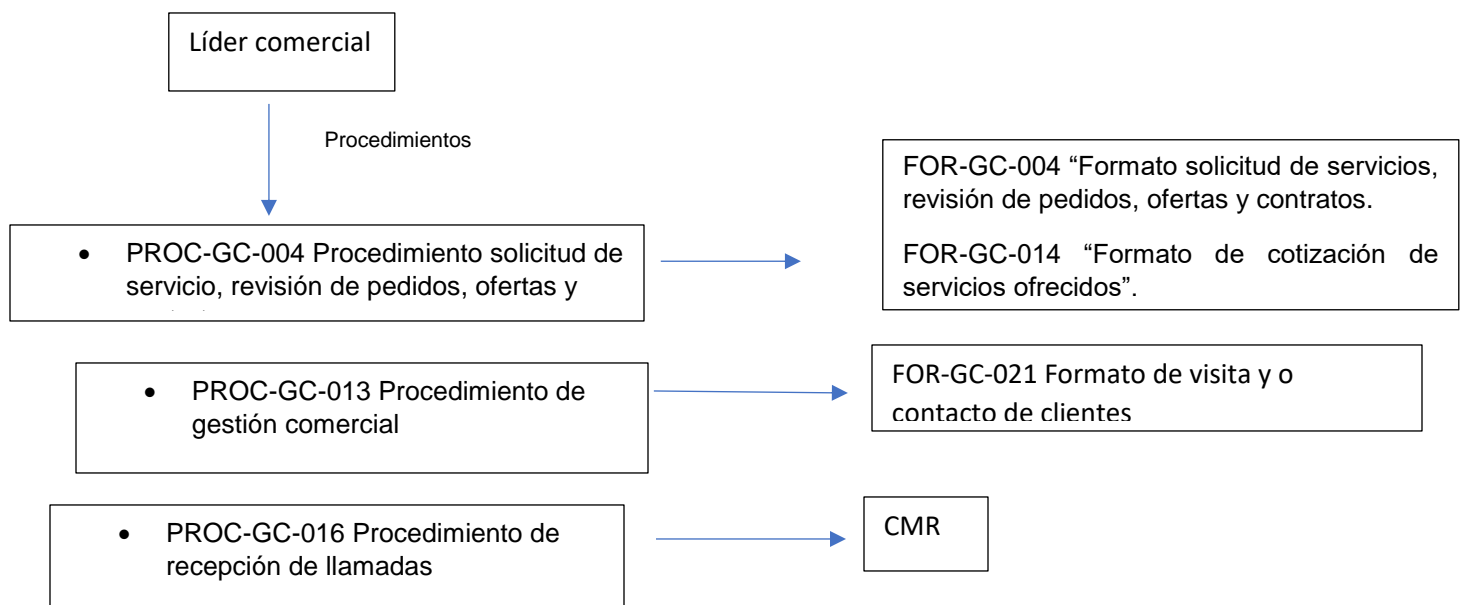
Líder comercial

Procedimientos

- PROC-GC-004 Procedimiento solicitud de servicio, revisión de pedidos, ofertas y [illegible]

FOR-GC-004 “Formato solicitud de servicios, revisión de pedidos, ofertas y contratos.

FOR-GC-014 “Formato de cotización de servicios ofrecidos”.

- PROC-GC-013 Procedimiento de gestión comercial

FOR-GC-021 Formato de visita y o contacto de clientes

- PROC-GC-016 Procedimiento de recepción de llamadas

CMR